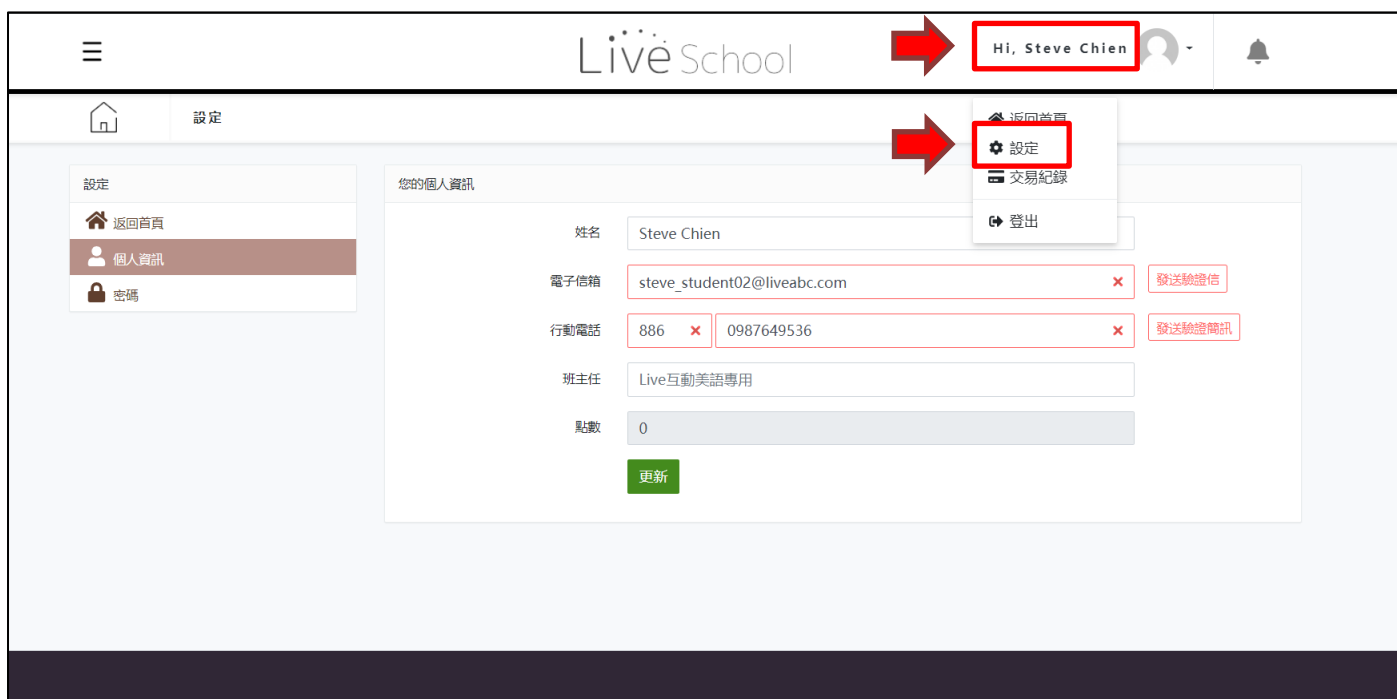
☰

Live School

Hi, Steve Chien

返回首頁
設定
交易紀錄
登出

設定

設定
返回首頁
個人資訊
密碼

您的個人資訊

姓名 Steve Chien

電子信箱 steve_student02@liveabc.com × 發送驗證信

行動電話 886 × 0987649536 × 發送驗證簡訊

班主任 Live互動美語專用

點數 0

更新